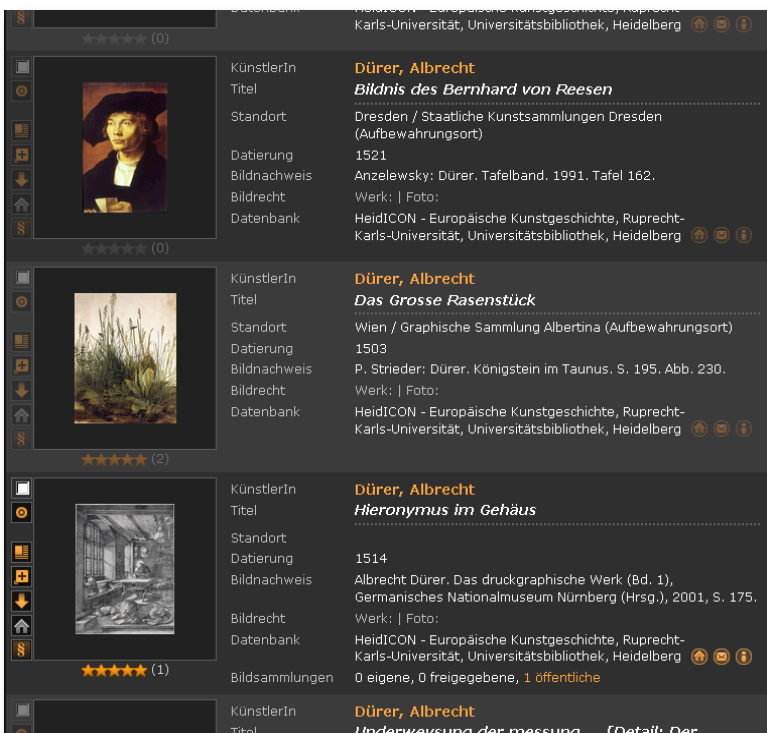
(0)

Datenbank | HeidICON - Europäische Kunstgeschichte, Ruprecht-Karls-Universität, Universitätsbibliothek, Heidelberg

KünstlerIn | Dürer, Albrecht
Titel | Bildnis des Bernhard von Reesen
Standort | Dresden / Staatliche Kunstsammlungen Dresden (Aufbewahrungsort)
Datierung | 1521
Bildnachweis | Anzelewsky: Dürer. Tafelband. 1991. Tafel 162.
Bildrecht | Werk: | Foto:
Datenbank | HeidICON - Europäische Kunstgeschichte, Ruprecht-Karls-Universität, Universitätsbibliothek, Heidelberg

(0)

KünstlerIn | Dürer, Albrecht
Titel | Das Grosse Rasenstück
Standort | Wien / Graphische Sammlung Albertina (Aufbewahrungsort)
Datierung | 1503
Bildnachweis | P. Strieder: Dürer. Königstein im Taunus. S. 195. Abb. 230.
Bildrecht | Werk: | Foto:
Datenbank | HeidICON - Europäische Kunstgeschichte, Ruprecht-Karls-Universität, Universitätsbibliothek, Heidelberg

(2)

KünstlerIn | Dürer, Albrecht
Titel | Hieronymus im Gehäus
Standort |
Datierung | 1514
Bildnachweis | Albrecht Dürer. Das druckgraphische Werk (Bd. 1), Germanisches Nationalmuseum Nürnberg (Hrsg.), 2001, S. 175.
Bildrecht | Werk: | Foto:
Datenbank | HeidICON - Europäische Kunstgeschichte, Ruprecht-Karls-Universität, Universitätsbibliothek, Heidelberg

(1)

Bildsammlungen | 0 eigene, 0 freigegebene, 1 öffentliche

KünstlerIn | Dürer, Albrecht
Titel | Underweysung der messung ... [Detail: Der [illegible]